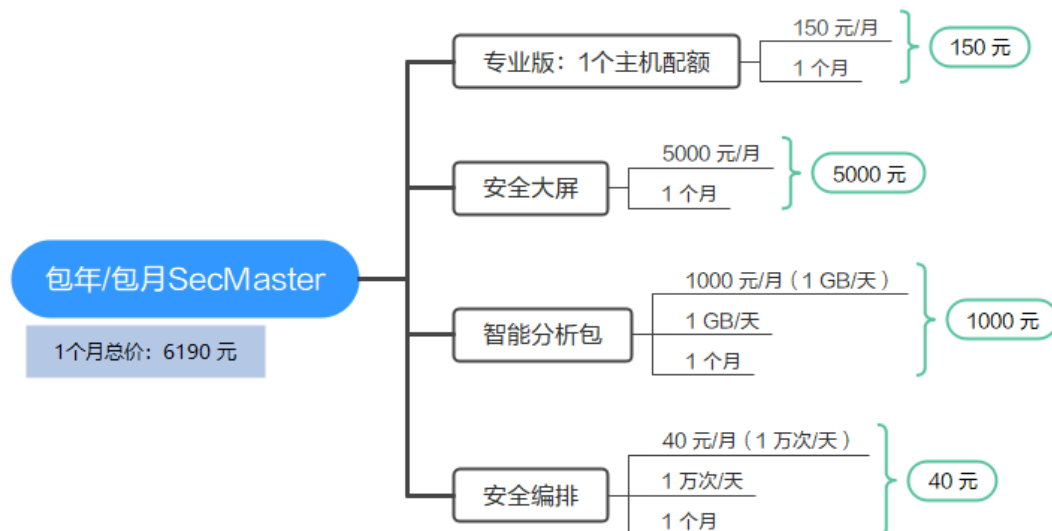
包年/包月SecMaster

1个月总价：6190 元

专业版：1个主机配额

150 元/月

1 个月

150 元

安全大屏

5000 元/月

1 个月

5000 元

智能分析包

1000 元/月（1 GB/天）

1 GB/天

1 个月

1000 元

安全编排

40 元/月（1 万次/天）

1 万次/天

1 个月

40 元